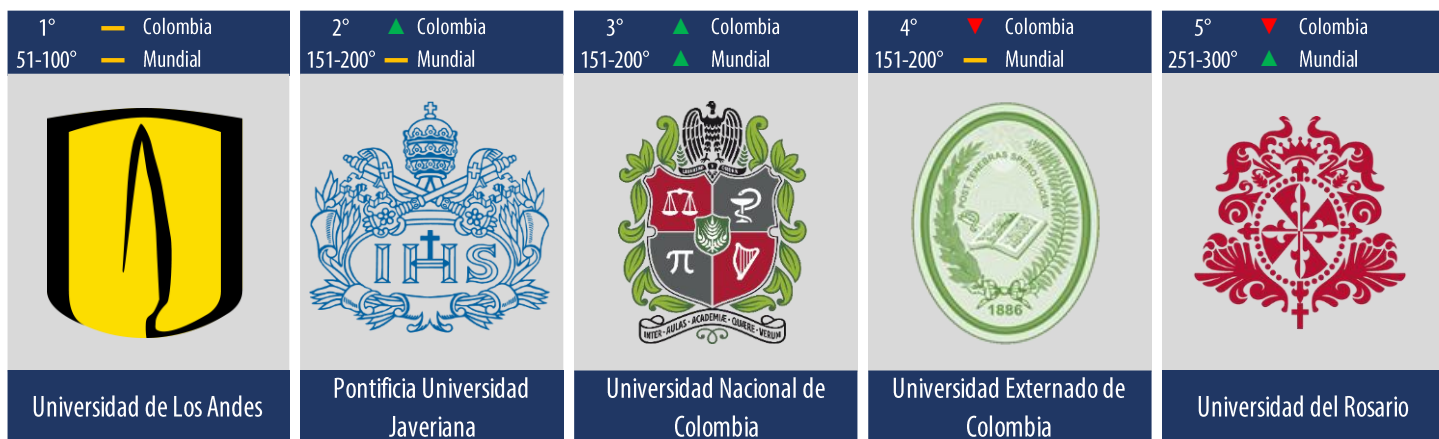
1° Colombia
51-100° Mundial

Universidad de Los Andes

2° Colombia
151-200° Mundial

IHS

Pontificia Universidad Javeriana

3° Colombia
151-200° Mundial

π

INTER · AULAS · ACADEMIÆ · QUÆRERE · VERUM

Universidad Nacional de Colombia

4° Colombia
151-200° Mundial

POST TENEBRAS SPERO LUCEM

1886

Universidad Externado de Colombia

5° Colombia
251-300° Mundial

Universidad del Rosario